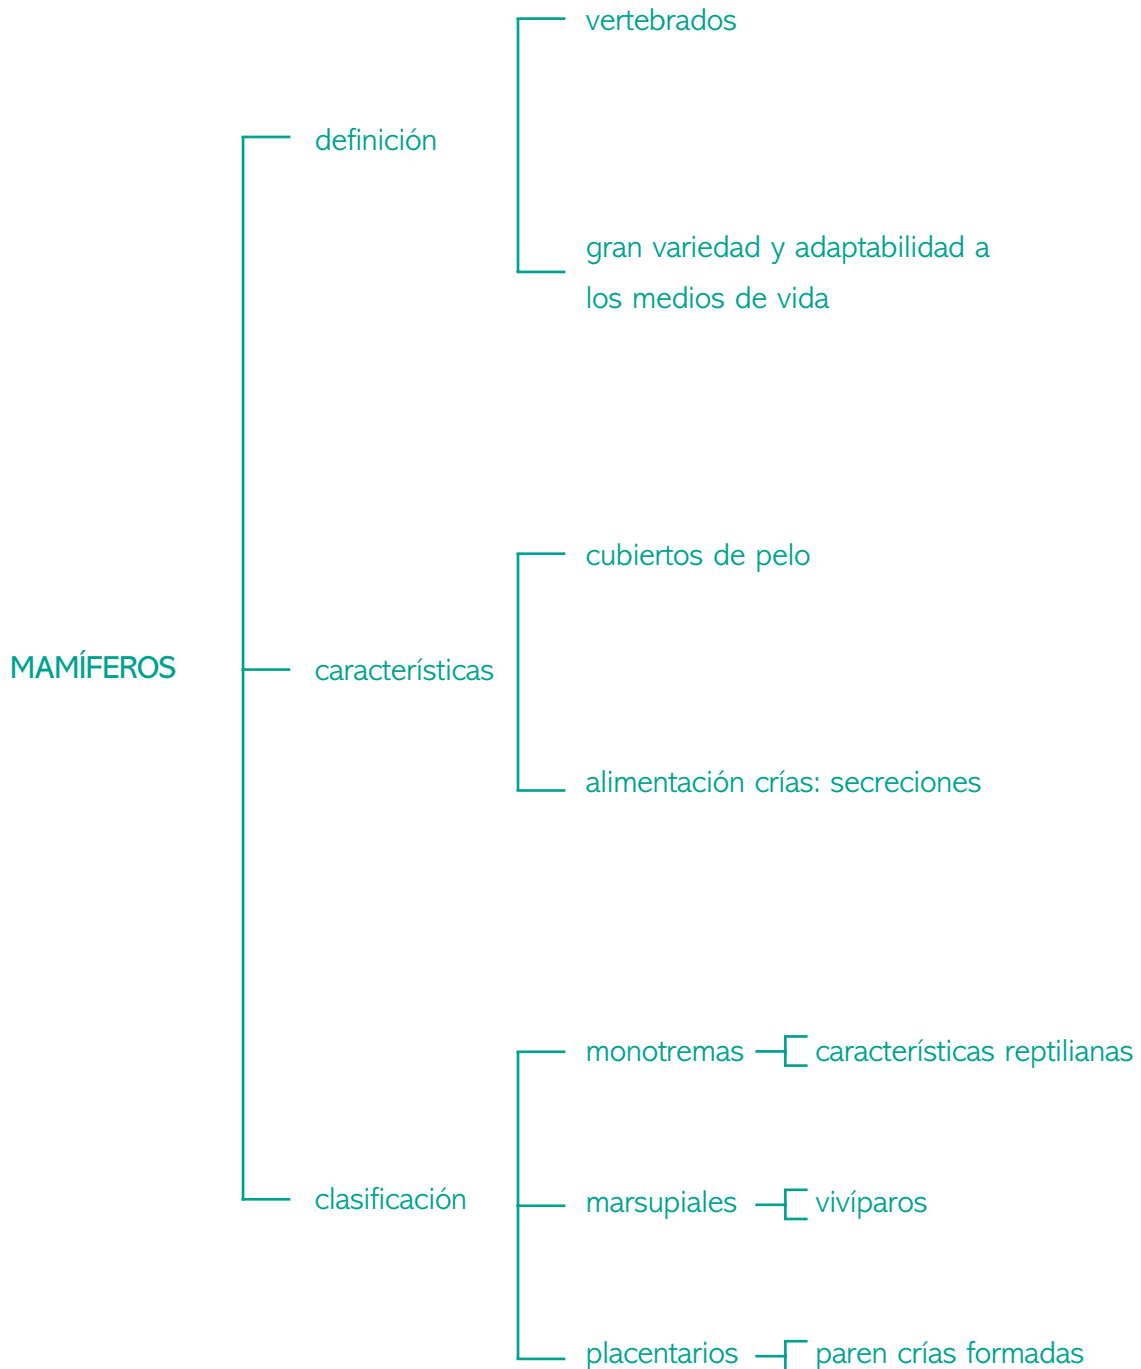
MAMÍFEROS

definición

vertebrados

gran variedad y adaptabilidad a los medios de vida

características

cubiertos de pelo

alimentación crías: secreciones

clasificación

monotremas

características reptilianas

marsupiales

vivíparos

placentarios

paren crías formadas